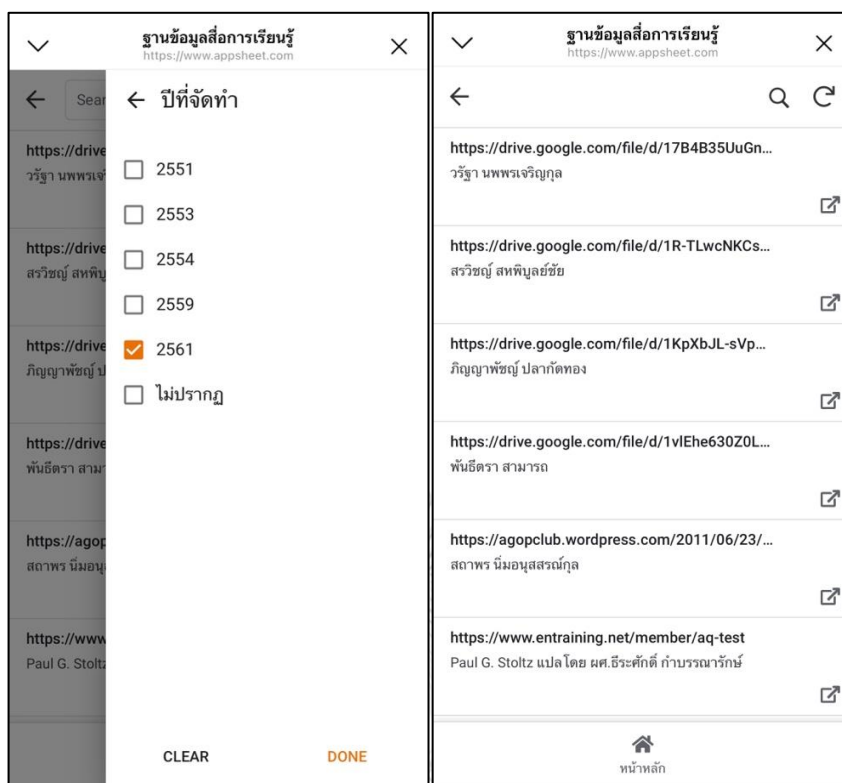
ฐานข้อมูลสื่อการเรียนรู้
https://www.appsheet.com

Sear

← ปีที่จัดทำ

2551

2553

2554

2559

2561

ไม่ปรากฏ

https://drive
วรัฐา นพพรเจ

https://drive
สรวิชญ์ สหพิบู

https://drive
ภิญญาพัชญ์ ป

https://drive
พันธีตรา สาม

https://agop
สถาพร นิ่มอนุ

https://www
Paul G. Stoltz

CLEAR

DONE

ฐานข้อมูลสื่อการเรียนรู้
https://www.appsheet.com

https://drive.google.com/file/d/17B4B35UuGn...
วรัฐา นพพรเจริญกุล

https://drive.google.com/file/d/1R-TLwcNKCs...
สรวิชญ์ สหพิบูลย์ชัย

https://drive.google.com/file/d/1KpXbJL-sVp...
ภิญญาพัชญ์ ปลากัดทอง

https://drive.google.com/file/d/1vlEhe630Z0L...
พันธีตรา สามารถ

https://agopclub.wordpress.com/2011/06/23/...
สถาพร นิ่มอนุสสรณ์กุล

https://www.entraining.net/member/aq-test
Paul G. Stoltz แปลโดย ผศ.ธีระศักดิ์ กำบรรณารักษ์

หน้าหลัก